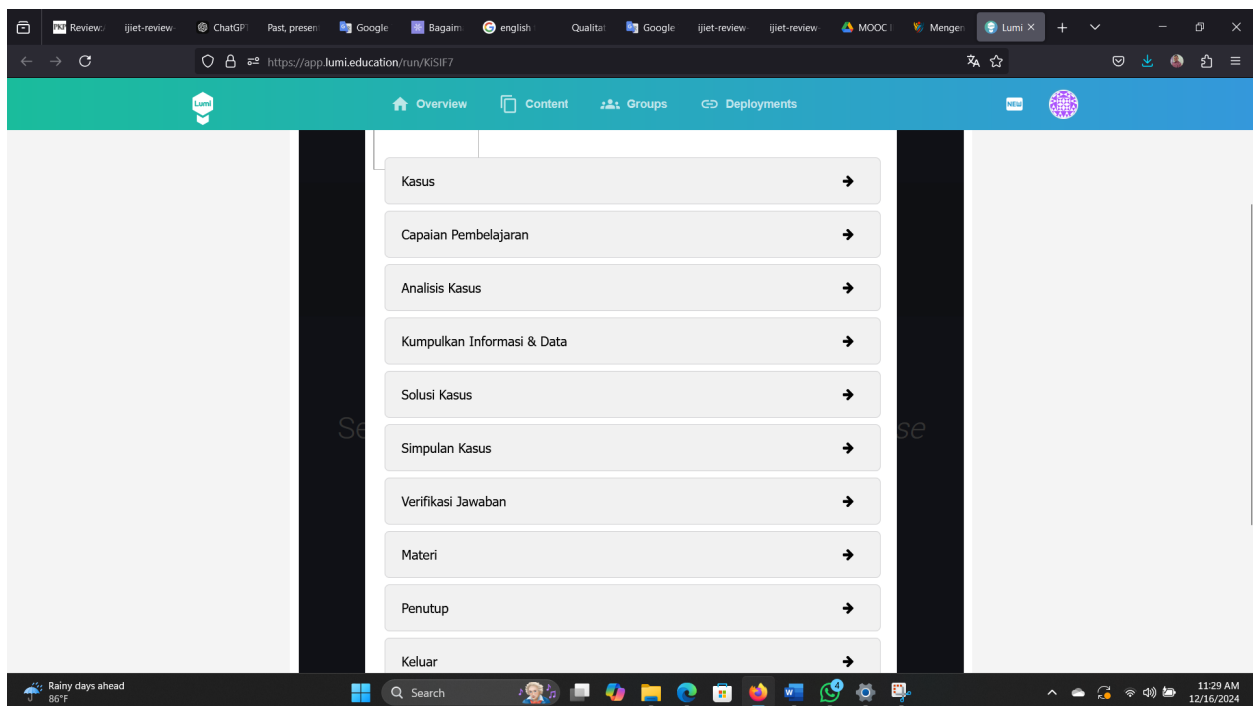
Review ijiet-review ChatGP Past, presen Google Bagaim english Qualitat Google ijiet-review ijiet-review MOOC Mengen Lumi ×

https://app.lumi.education/run/KiSIF7

Lumi

Overview Content Groups Deployments

NEW

Kasus

Capaian Pembelajaran

Analisis Kasus

Kumpulkan Informasi & Data

Solusi Kasus

Simpulan Kasus

Verifikasi Jawaban

Materi

Penutup

Keluar

Se

se

Rainy days ahead
86°F

Search

11:29 AM
12/16/2024